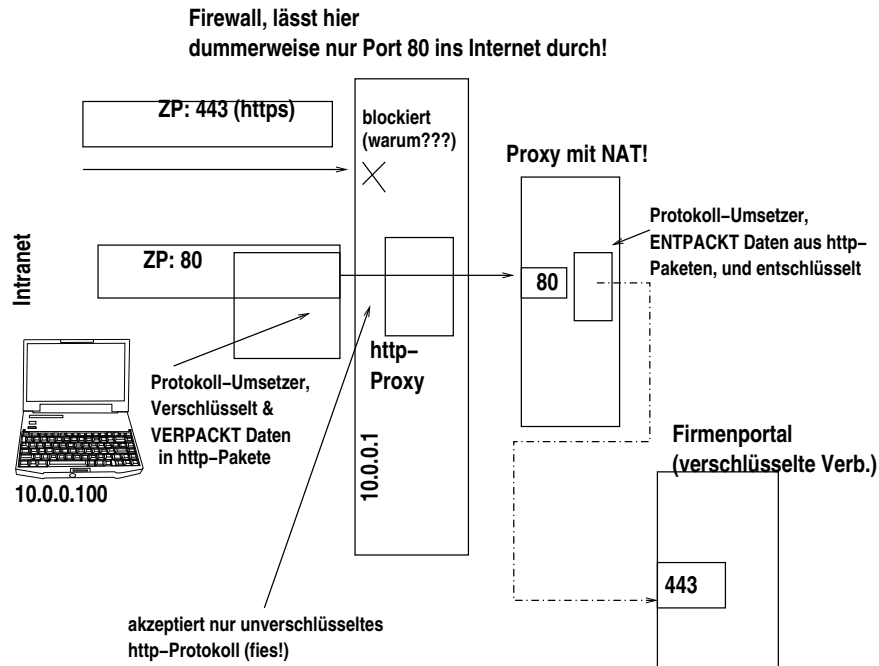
Firewall, lässt hier
dummerweise nur Port 80 ins Internet durch!

ZP: 443 (https)

blockiert
(warum???)

Proxy mit NAT!

Protokoll−Umsetzer,
ENTPACKT Daten aus http−
Paketen, und entschlüsselt

Intranet

ZP: 80

80

http−
Proxy

Protokoll−Umsetzer,
Verschlüsselt &
VERPACKT Daten
in http−Pakete

10.0.0.1

Firmenportal
(verschlüsselte Verb.)

10.0.0.100

443

akzeptiert nur unverschlüsseltes
http−Protokoll (fies!)